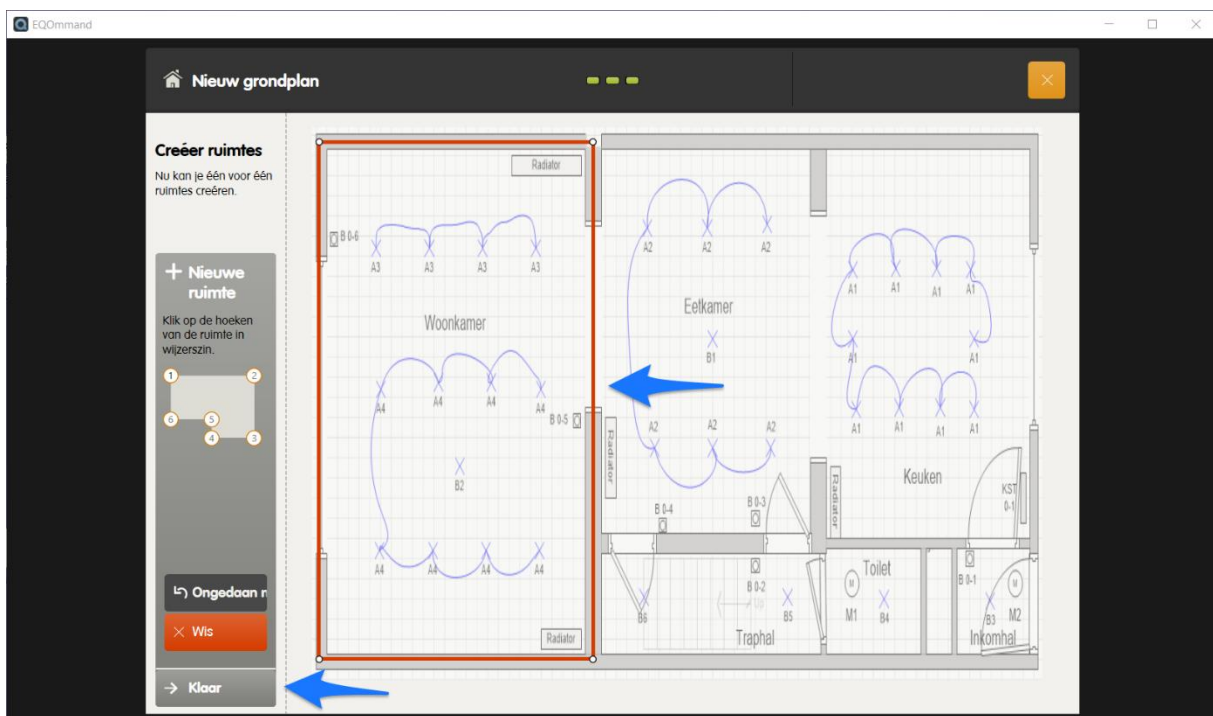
EQOmmand

Nieuw grondplan

Creéer ruimtes

Nu kan je één voor één ruimtes creëren.

+ Nieuwe ruimte

Klik op de hoeken van de ruimte in wijzerszin.

1 2 6 5 4 3

Ongedaan m

Wis

Klaar

Radiator

B 0-6

A3 A3 A3 A3

Woonkamer

A4 A4 A4 A4

B 0-5

B2

A4 A4 A4 A4

Radiator

A2 A2 A2

Eetkamer

B1

A2 A2 A2

Radiator

B 0-4

B 0-3

A1 A1 A1 A1

A1 A1

A1 A1 A1 A1

Radiator

Keuken

KST 0-1

B 0-2

B6

B5

Traphal

M1 B4

Toilet

B 0-1

B3 M2

Inkomhal